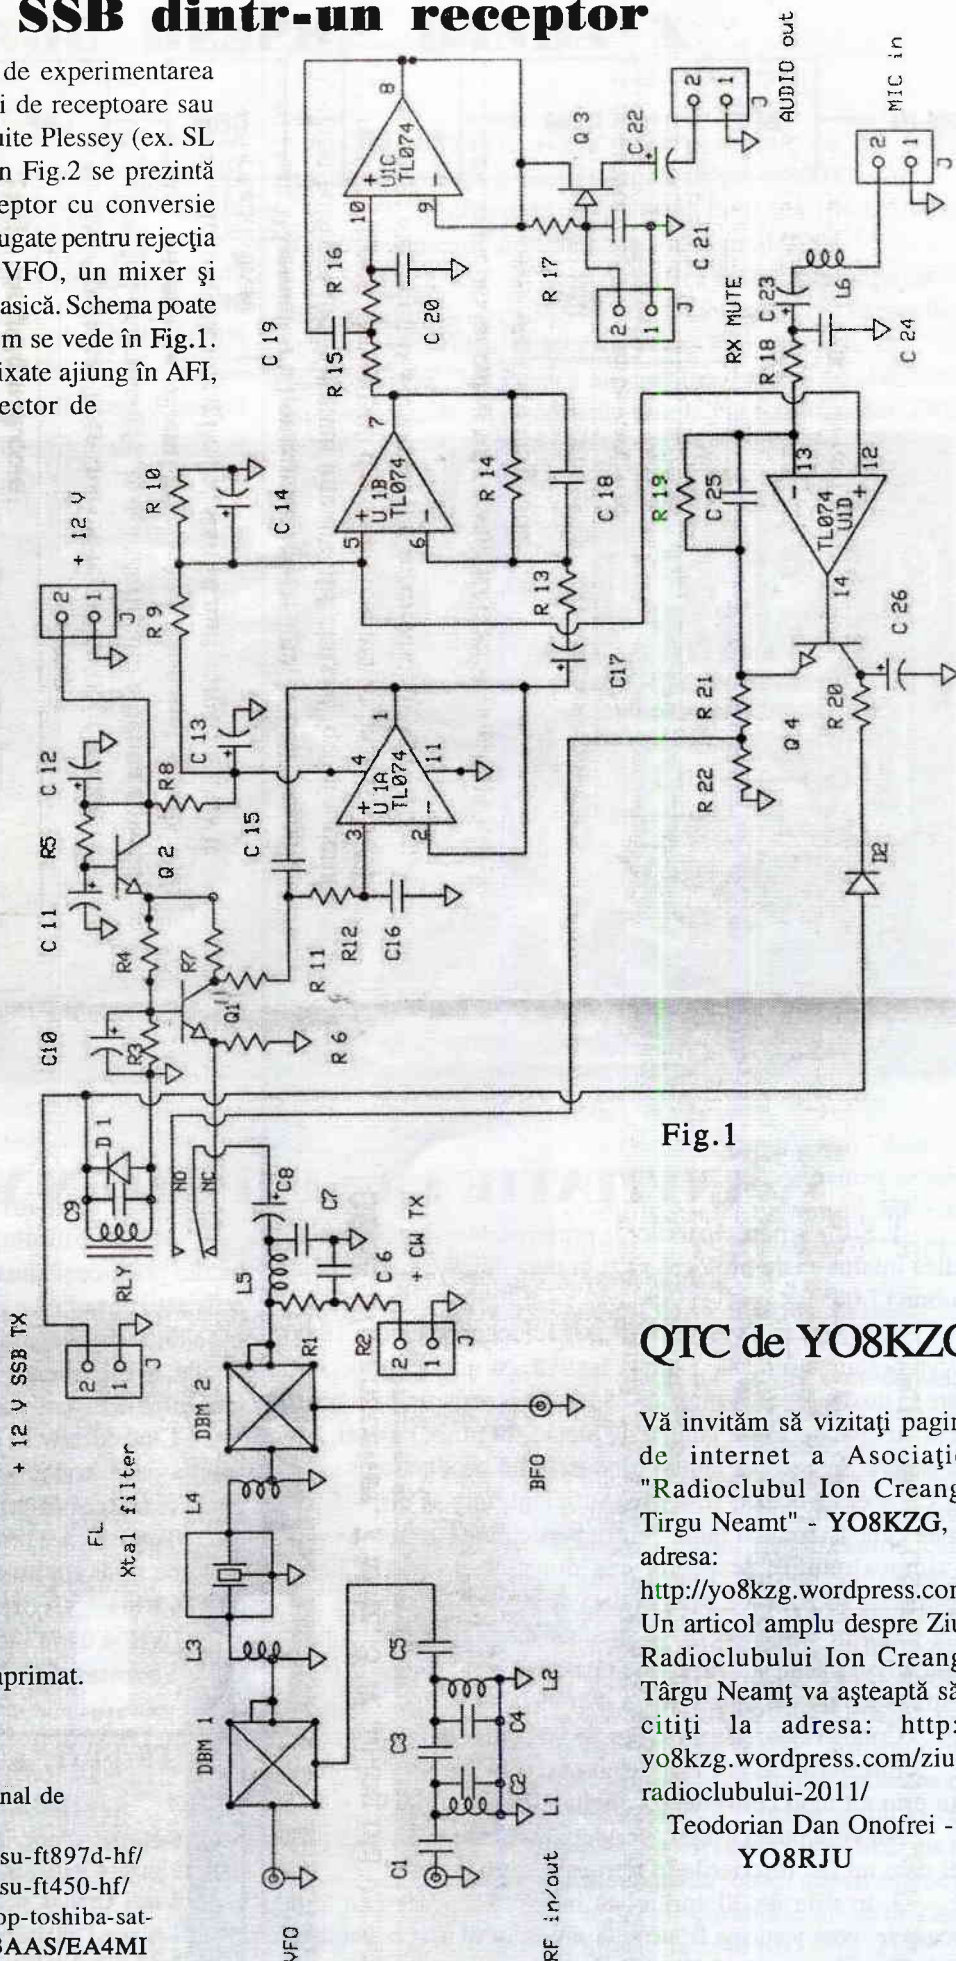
SSB dintr-un receptor

de experimentarea
i de receptoare sau
nite Plessey (ex. SL
n Fig.2 se prezintă
eptor cu conversie
ugate pentru rejecţia
VFO, un mixer şi
asică. Schema poate
m se vede în Fig.1.
ixate ajung în AFI,
ector de

nprimat.

nal de

su-ft897d-hf/
su-ft450-hf/
op-toshiba-sat-
3AAS/EA4MI

AUDIO out
MIC in
2 1 J
2 1 J
Q 3
C 22
8
U1C TL074
10
9
R 16
R 17
C 21
C 20
2 1 J
C 19
R 15
RX MUTE
R 18
C 23
L6
C 24
7
U 1B TL074
5
6
R 14
C 18
R 19
C 25
13
12
TL074 U1D
14
R 10
C 14
+ 12 V
2 1 J
R 9
R 13
C17
C 26
R 21
R 20
Q 4
C 13
1
U 1A TL074
4
11
3
2
C 12
R5
R8
Q 2
C 15
R 22
C 11
R4
R7
R 11
R12
C16
D2
C10
R3
Q1
R 6
D 1
C9
RLY
NO
NC
C8
C7
L5
C 6
+ CW TX
+ 12 V SSB TX
2 1 J
2 1 J
R1
R2
DBM 2
BFO
FL
Xtal filter
L4
L3
C5
DBM 1
L2
C4
C3
C2
L1
C1
VFO
RF in/out

Fig.1

QTC de YO8KZ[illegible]

Vă invităm să vizitaţi pagin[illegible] de internet a Asociaţi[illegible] "Radioclubul Ion Creang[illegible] Tirgu Neamt" - YO8KZG, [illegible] adresa:
http://yo8kzg.wordpress.co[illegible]
Un articol amplu despre Ziu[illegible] Radioclubului Ion Creang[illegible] Târgu Neamţ va aşteaptă s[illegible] citiţi la adresa: http:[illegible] yo8kzg.wordpress.com/ziu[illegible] radioclubului-2011/
Teodorian Dan Onofrei - YO8RJU